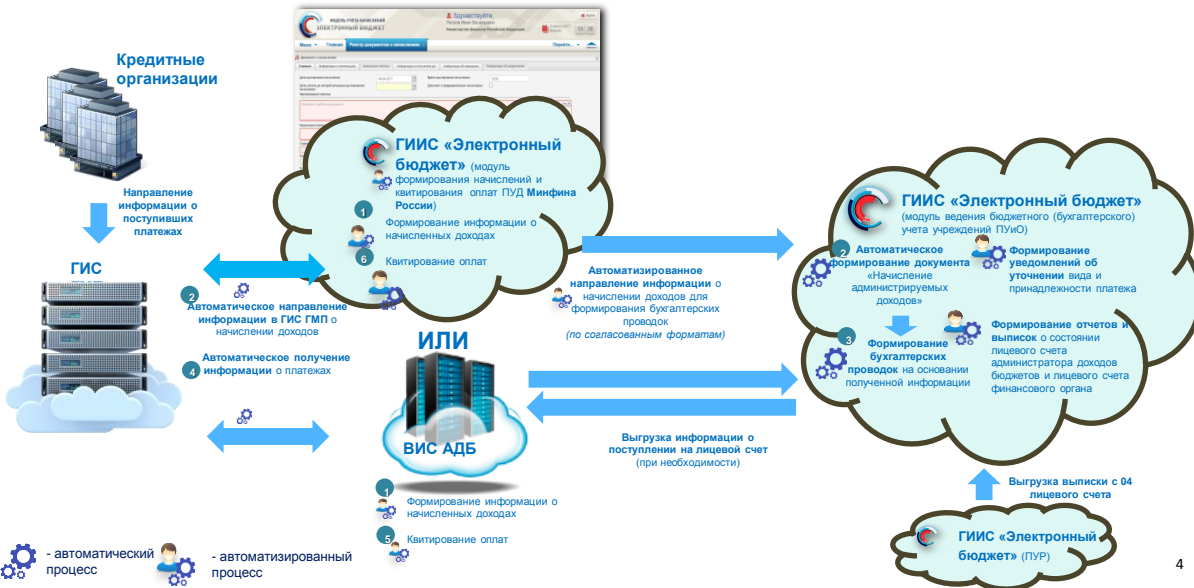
Кредитные организации

Направление информации о поступивших платежах

ГИС

2 Автоматическое направление информации в ГИС ГМП о начислении доходов

4 Автоматическое получение информации о платежах

ГИИС «Электронный бюджет» (модуль формирования начислений и квитирования оплат ПУД Минфина России)

1 Формирование информации о начисленных доходах

6 Квитирование оплат

Автоматизированное направление информации о начислении доходов для формирования бухгалтерских проводок (по согласованным форматам)

ИЛИ

ВИС АДБ

1 Формирование информации о начисленных доходах

5 Квитирование оплат

Выгрузка информации о поступлении на лицевой счет (при необходимости)

ГИИС «Электронный бюджет» (модуль ведения бюджетного (бухгалтерского) учета учреждений ПУиО)

2 Автоматическое формирование документа «Начисление администрируемых доходов»

Формирование уведомлений об уточнении вида и принадлежности платежа

3 Формирование бухгалтерских проводок на основании полученной информации

Формирование отчетов и выписок о состоянии лицевого счета администратора доходов бюджетов и лицевого счета финансового органа

Выгрузка выписки с 04 лицевого счета

ГИИС «Электронный бюджет» (ПУР)

- автоматический процесс

- автоматизированный процесс

4